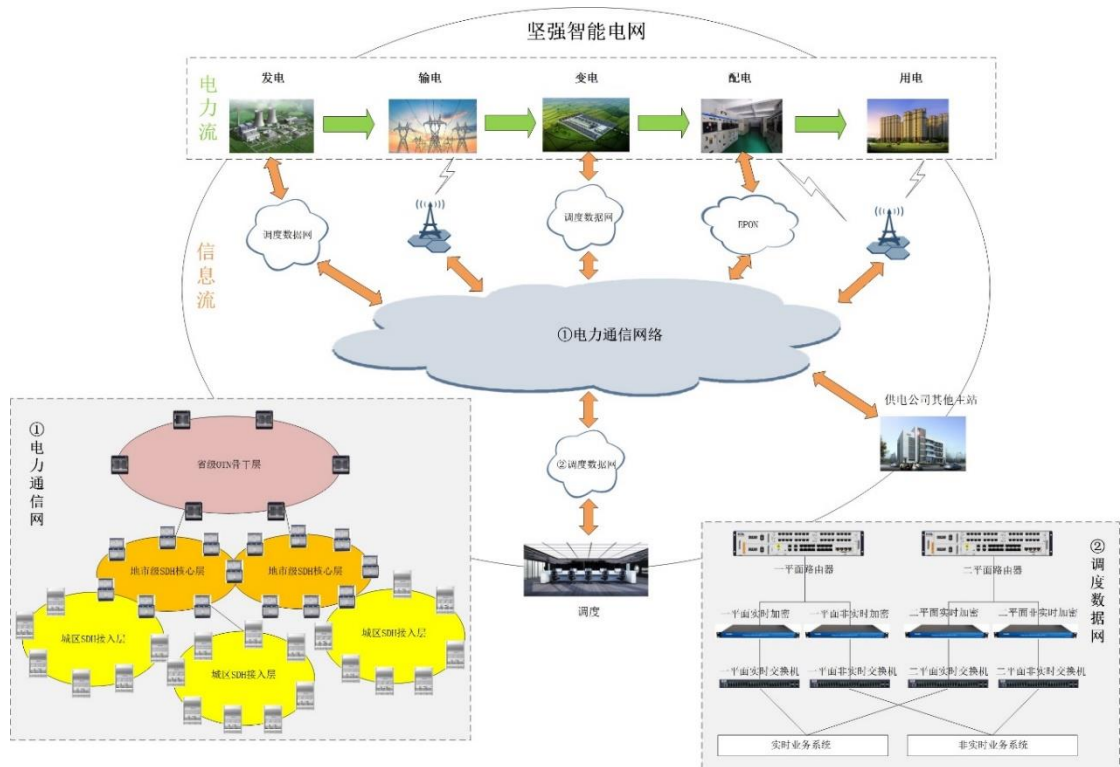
坚强智能电网

电力流

发电 输电 变电 配电 用电

调度数据网

调度数据网

EPON

信息流

①电力通信网络

供电公司其他站

②调度数据网

调度

①电力通信网

省级OTN骨干层

地市级SDH核心层

地市级SDH核心层

城区SDH接入层

城区SDH接入层

城区SDH接入层

②调度数据网

一平面路由器

二平面路由器

一平面实时加密

一平面非实时加密

二平面实时加密

二平面非实时加密

一平面实时交换机

一平面非实时交换机

二平面实时交换机

二平面非实时交换机

实时业务系统

非实时业务系统